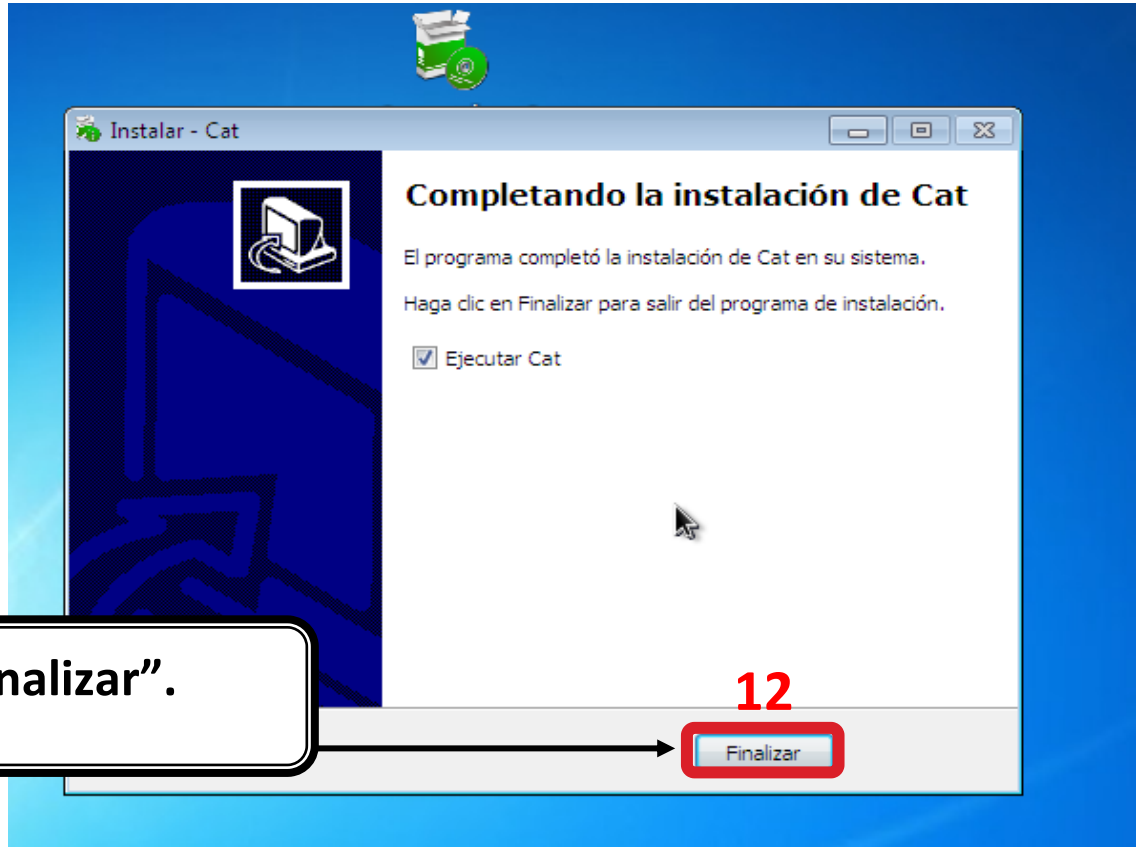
Instalar - Cat

Completando la instalación de Cat

El programa completó la instalación de Cat en su sistema.

Haga clic en Finalizar para salir del programa de instalación.

Ejecutar Cat

nalizar".

12

Finalizar